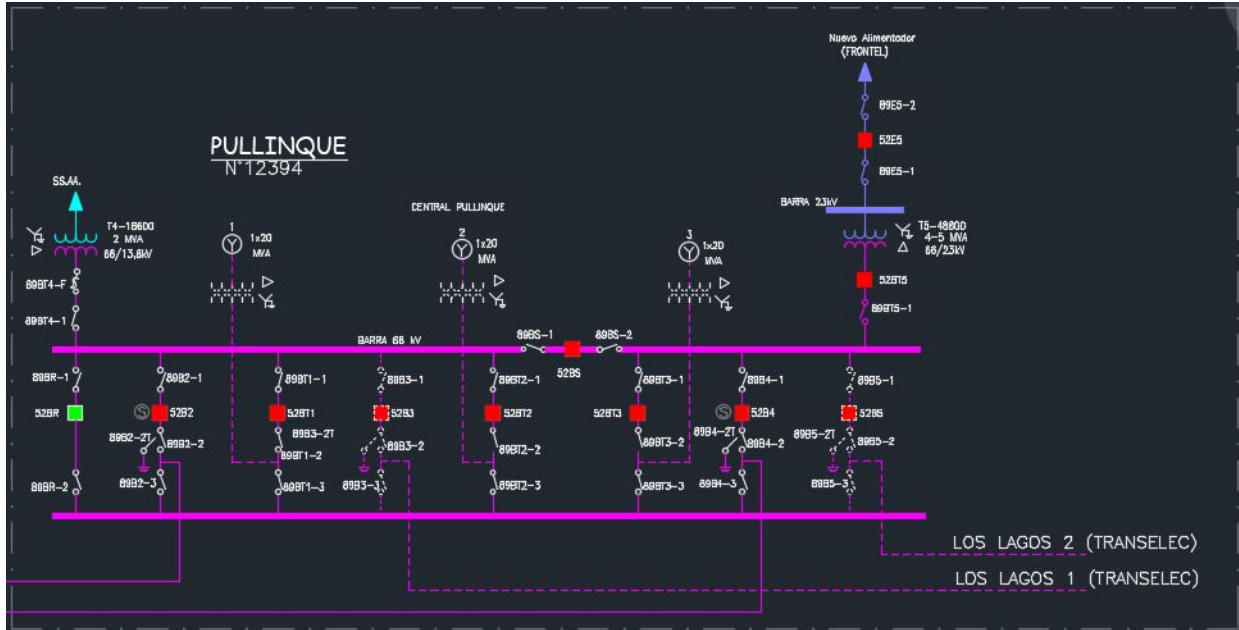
Nuevo Alimentador
(FRONTEL)

89E5-2

52E5

89E5-1

BARRA 23kV

T5-4880D
4-5 MVA
66/23kV

52BT5

89BT5-1

PULLINQUE
N°12394

SS.AA.

T4-18600
2 MVA
66/13,8kV

89BT4-F

89BT4-1

1
1x20
MVA

CENTRAL PULLINQUE

2
1x20
MVA

3
1x20
MVA

BARRA 66 kV

89BS-1

52BS

89BS-2

89BR-1

52BR

89BR-2

89B2-1

52B2

89B2-2T

89B2-2

89B2-3

89BT1-1

52BT1

89B3-2T

89BT1-2

89BT1-3

89B3-1

52B3

89B3-2

89B3-3

89BT2-1

52BT2

89BT2-2

89BT2-3

52BT3

89BT3-1

89BT3-2

89BT3-3

89B4-1

52B4

89B4-2T

89B4-2

89B4-3

89B5-1

52B5

89B5-2T

89B5-2

89B5-3

LOS LAGOS 2 (TRANSELEC)

LOS LAGOS 1 (TRANSELEC)